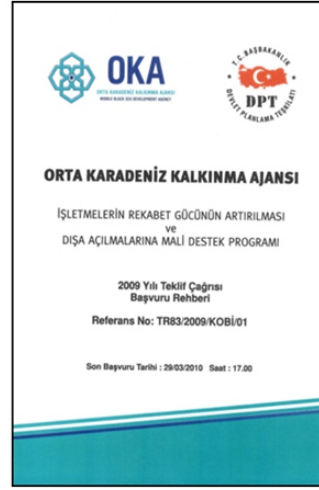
OKA
ORTA KARADENİZ KALKINMA AJANSI
MIDDLE BLACK SEA DEVELOPMENT AGENCY

T.C. BAŞBAKANLIK
DPT
DEVLET PLANLAMA TEŞKİLATI

ORTA KARADENİZ KALKINMA AJANSI

İŞLETMELERİN REKABET GÜCÜNÜN ARTIRILMASI
ve
DIŞA AÇILMALARINA MALİ DESTEK PROGRAMI

2009 Yılı Teklif Çağrısı
Başvuru Rehberi

Referans No: TR83/2009/KOBİ/01

Son Başvuru Tarihi : 29/03/2010 Saat : 17.00